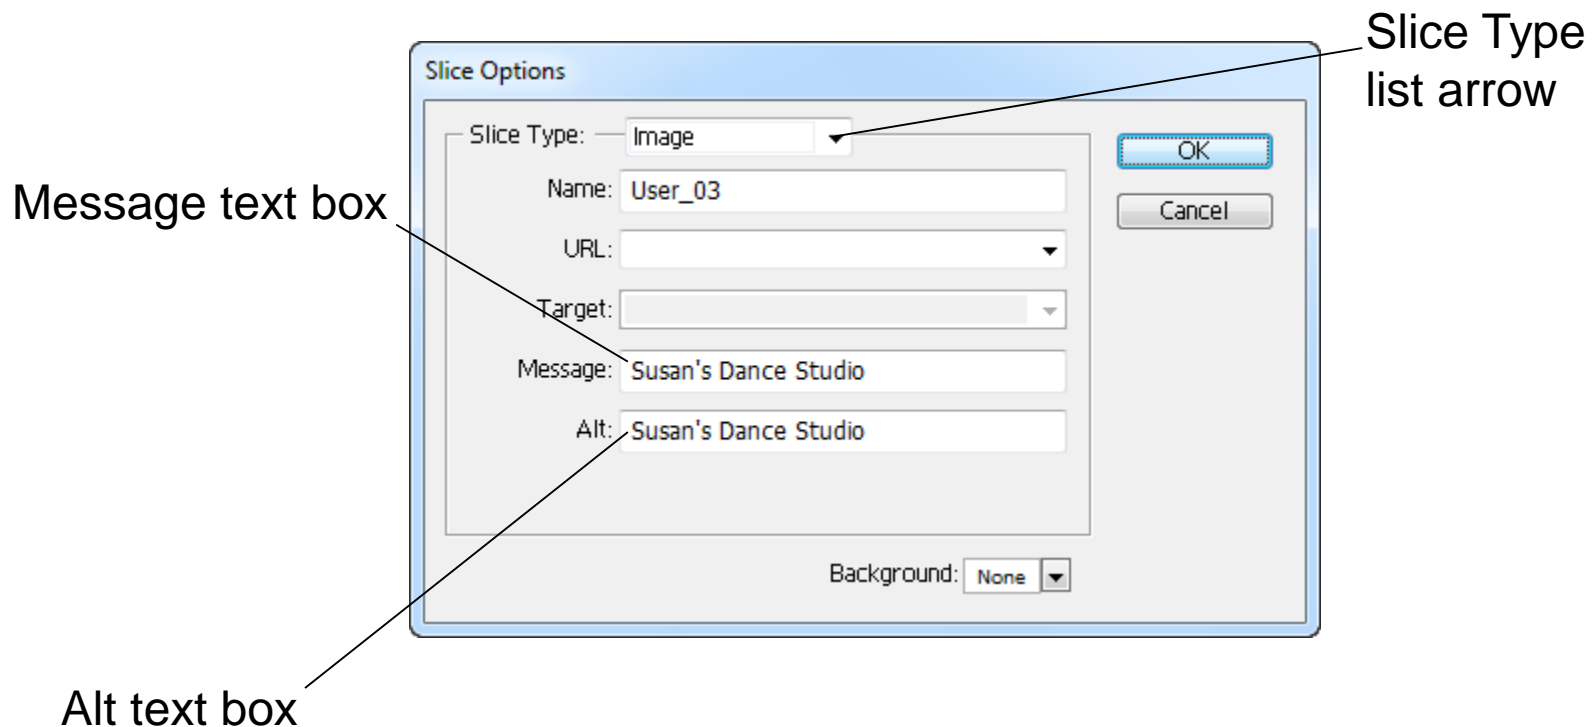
Slice Type list arrow

Slice Options

Slice Type: Image

Name: User_03

URL:

Target:

Message: Susan's Dance Studio

Alt: Susan's Dance Studio

Background: None

OK

Cancel

Message text box

Alt text box